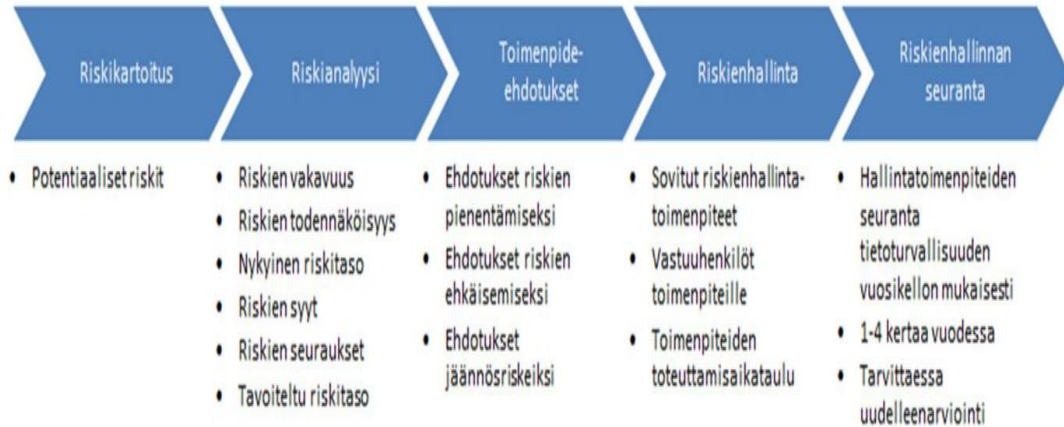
Riskikartoitus

- Potentiaaliset riskit

Riskianalyysi

- Riskien vakavuus
- Riskien todennäköisyys
- Nykyinen riskitaso
- Riskien syyt
- Riskien seuraukset
- Tavoiteltu riskitaso

Toimenpide-ehdotukset

- Ehdotukset riskien pienentämiseksi
- Ehdotukset riskien ehkäisemiseksi
- Ehdotukset jäännösriskeiksi

Riskienhallinta

- Sovitut riskienhallinta-toimenpiteet
- Vastuuhenkilöt toimenpiteille
- Toimenpiteiden toteuttamisaikataulu

Riskienhallinnan seuranta

- Hallintatoimenpiteiden seuranta tietoturvallisuuden vuosikellon mukaisesti
- 1-4 kertaa vuodessa
- Tarvittaessa uudelleenarviointi